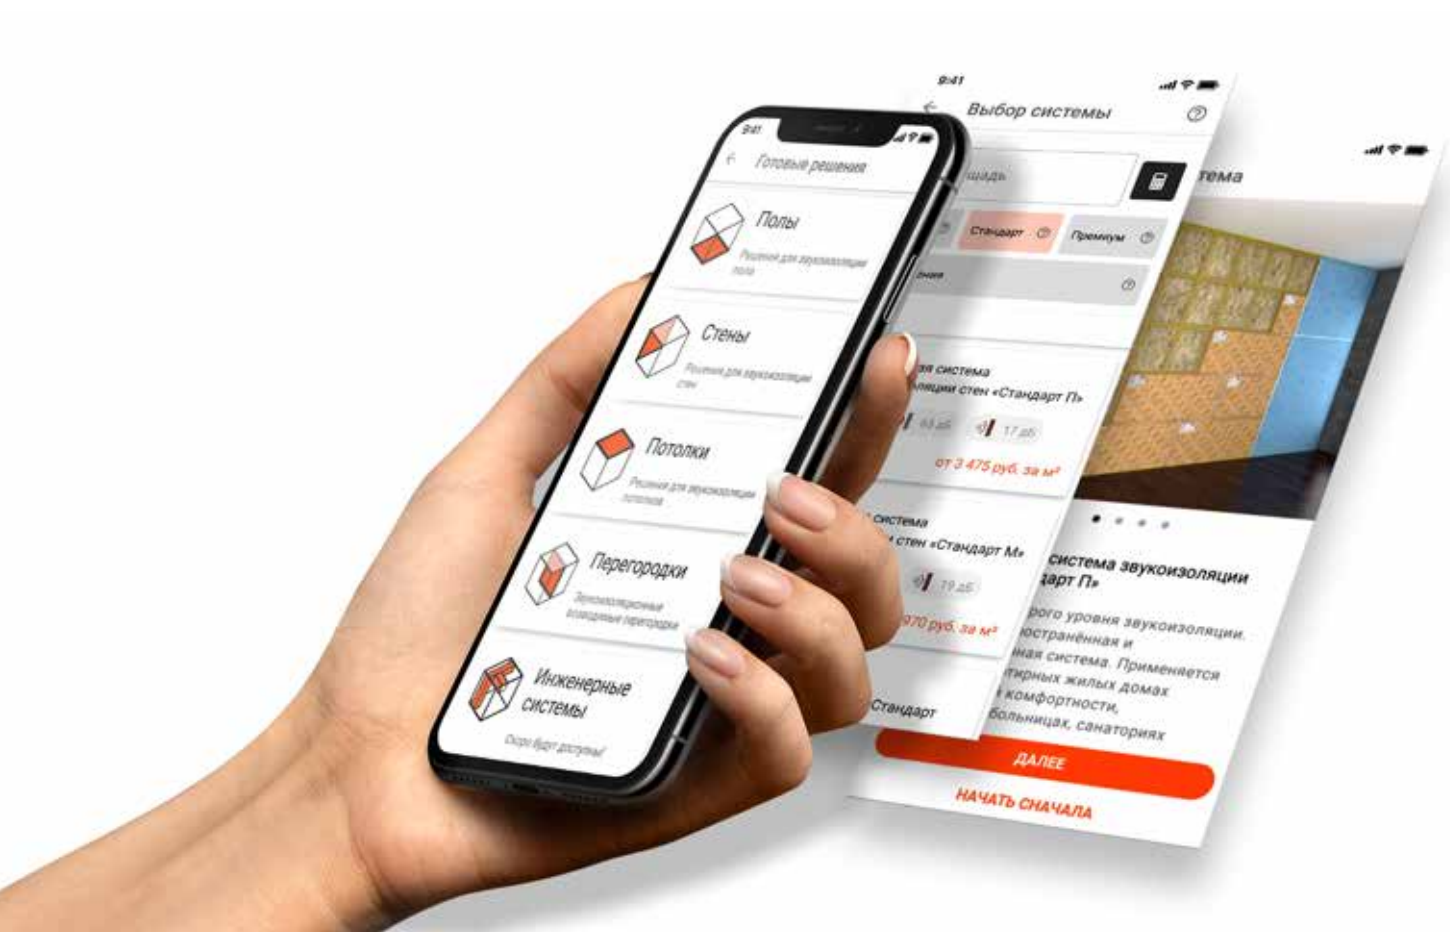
9:41

Готовые решения

Полы

Решения для звукоизоляции пола

Стены

Решения для звукоизоляции стен

Потолки

Решения для звукоизоляции потолков

Перегородки

Звукоизоляционные воздушные перегородки

Инженерные системы

Скоро будут доступны!

9:41

Выбор системы

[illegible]щадь

Стандарт

Премиум

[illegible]ная система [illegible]оляции стен «Стандарт П»

65 дБ

17 дБ

от 3 475 руб. за м²

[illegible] система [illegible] стен «Стандарт М»

19 дБ

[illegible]970 руб. за м²

Стандарт

ДАЛЕЕ

НАЧАТЬ СНАЧАЛА

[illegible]тема

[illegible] система звукоизоляции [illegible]дарт П»

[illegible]рого уровня звукоизоляции. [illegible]остранённая и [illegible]ная система. Применяется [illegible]тирных жилых домах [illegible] комфортности, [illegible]больницах, санаториях